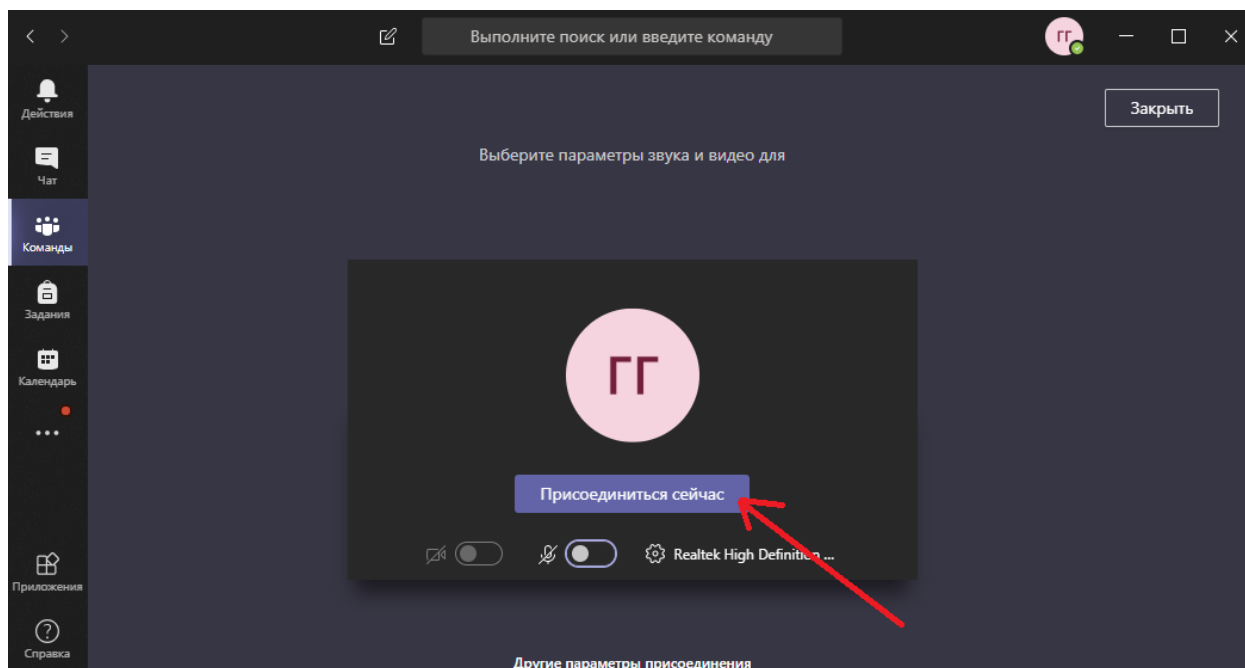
Выполните поиск или введите команду

ГГ

Действия

Чат

Команды

Задания

Календарь

...

Приложения

Справка

Закрыть

Выберите параметры звука и видео для

ГГ

Присоединиться сейчас

Realtek High Definition ...

Другие параметры присоединения